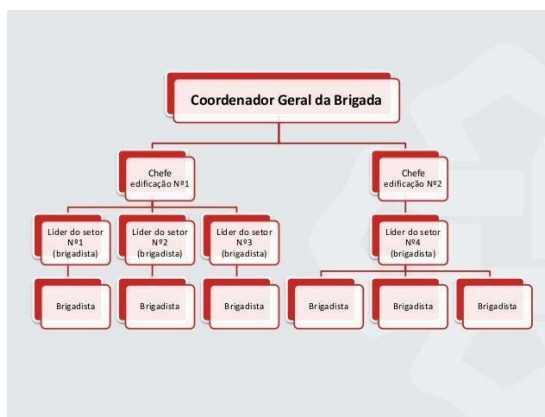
Coordenador Geral da Brigada

Chefe edificação Nº1

Chefe edificação Nº2

Líder do setor Nº1 (brigadista)

Líder do setor Nº2 (brigadista)

Líder do setor Nº3 (brigadista)

Líder do setor Nº4 (brigadista)

Brigadista

Brigadista

Brigadista

Brigadista

Brigadista

Brigadista